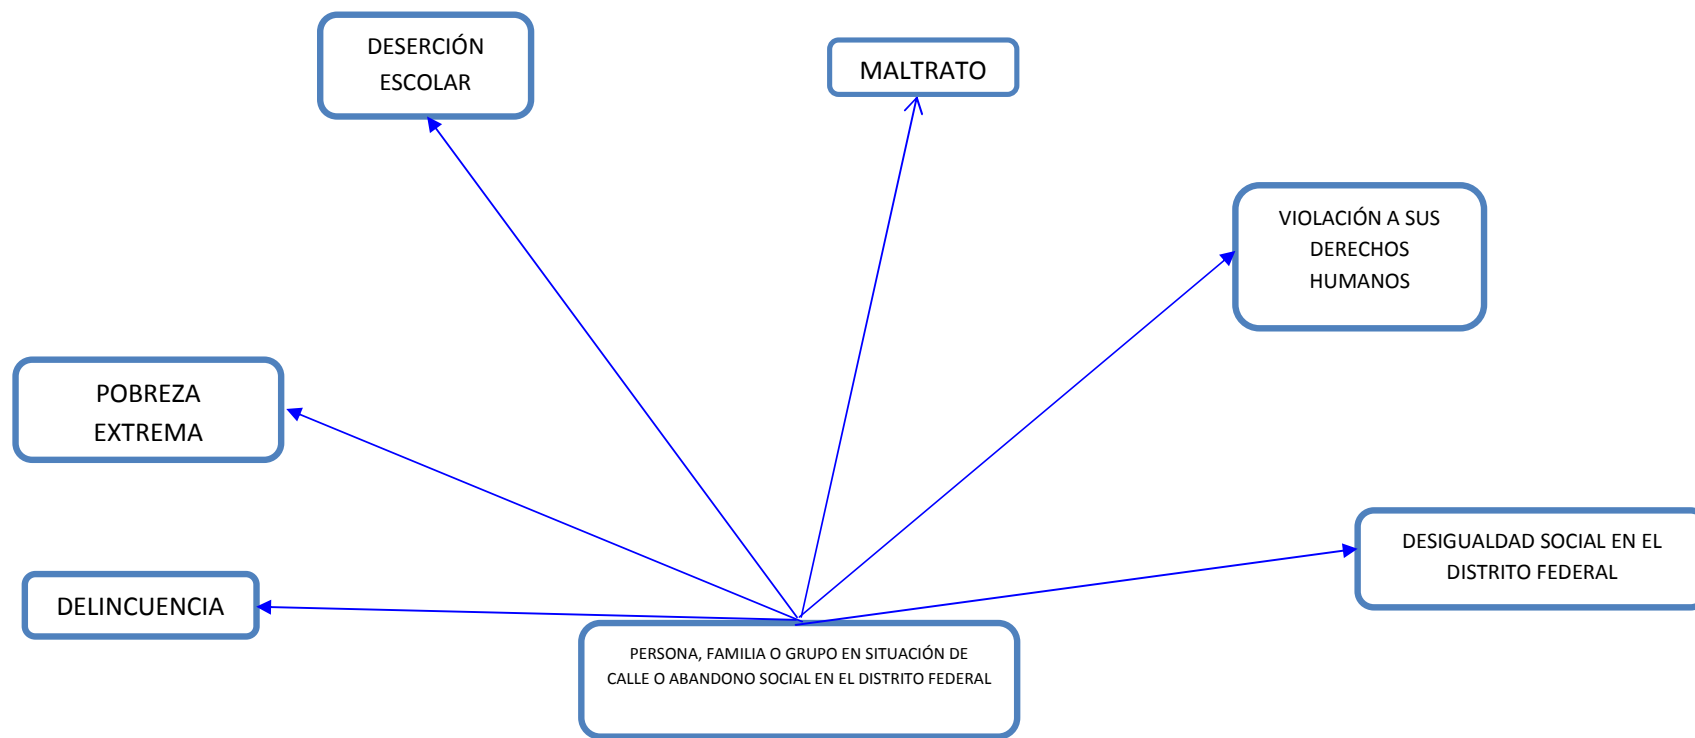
DESERCIÓN ESCOLAR

MALTRATO

VIOLACIÓN A SUS DERECHOS HUMANOS

POBREZA EXTREMA

DESIGUALDAD SOCIAL EN EL DISTRITO FEDERAL

DELINCUENCIA

PERSONA, FAMILIA O GRUPO EN SITUACIÓN DE CALLE O ABANDONO SOCIAL EN EL DISTRITO FEDERAL